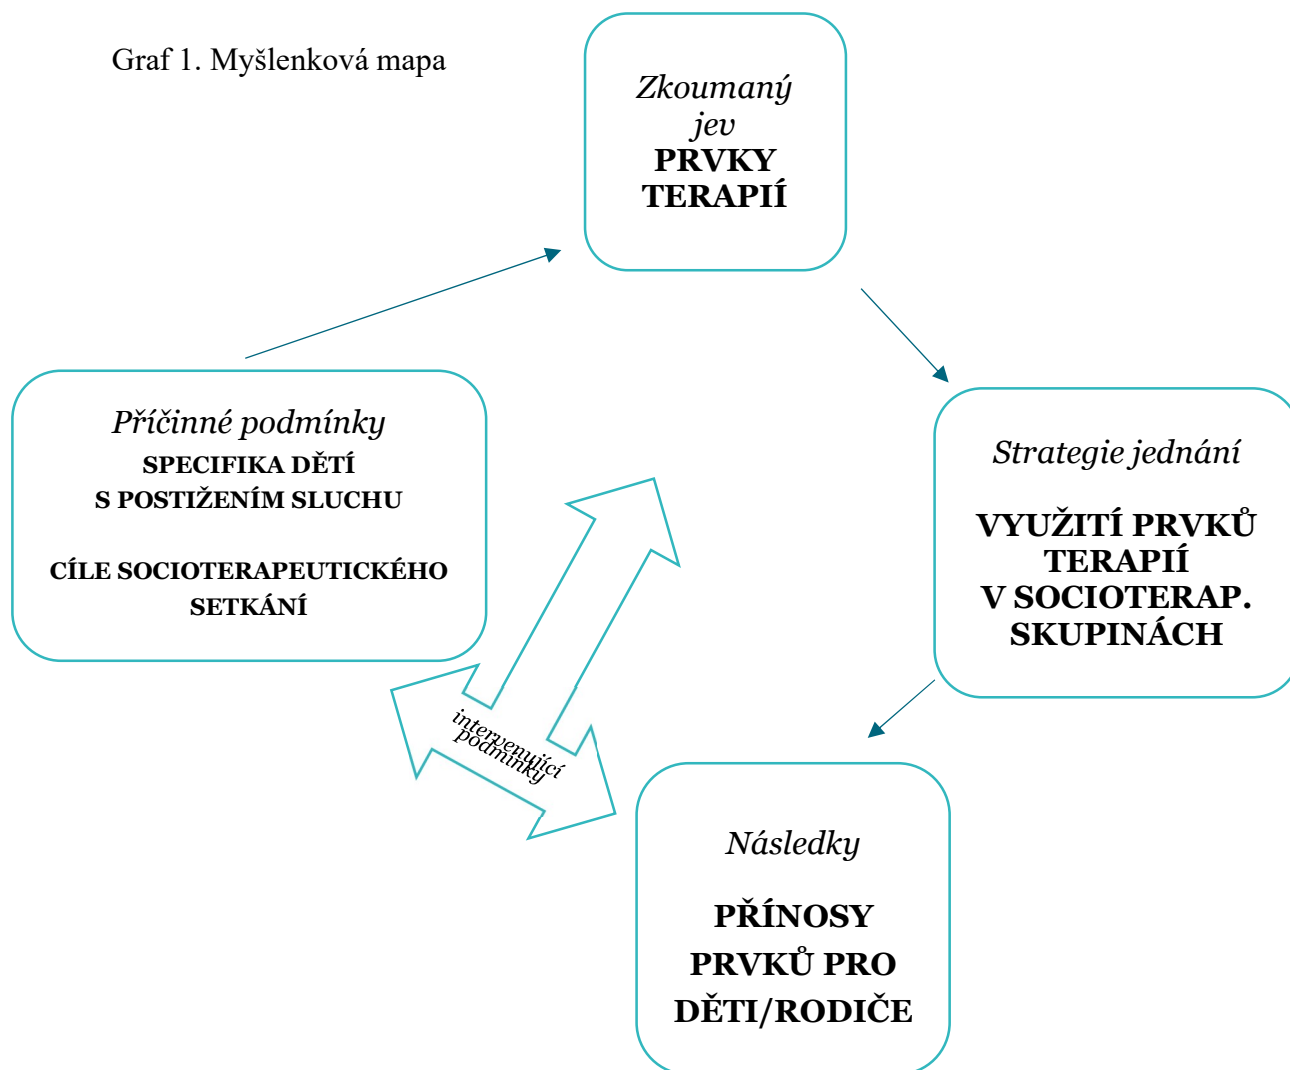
Graf 1. Myšlenková mapa

Zkoumaný jev
PRVKY TERAPIÍ

Příčinné podmínky
SPECIFIKA DĚTÍ S POSTIŽENÍM SLUCHU

CÍLE SOCIOTERAPEUTICKÉHO SETKÁNÍ

Strategie jednání

VYUŽITÍ PRVKŮ TERAPIÍ V SOCIOTERAP. SKUPINÁCH

intervenující podmínky

Následky

PŘÍNOSY PRVKŮ PRO DĚTI/RODIČE